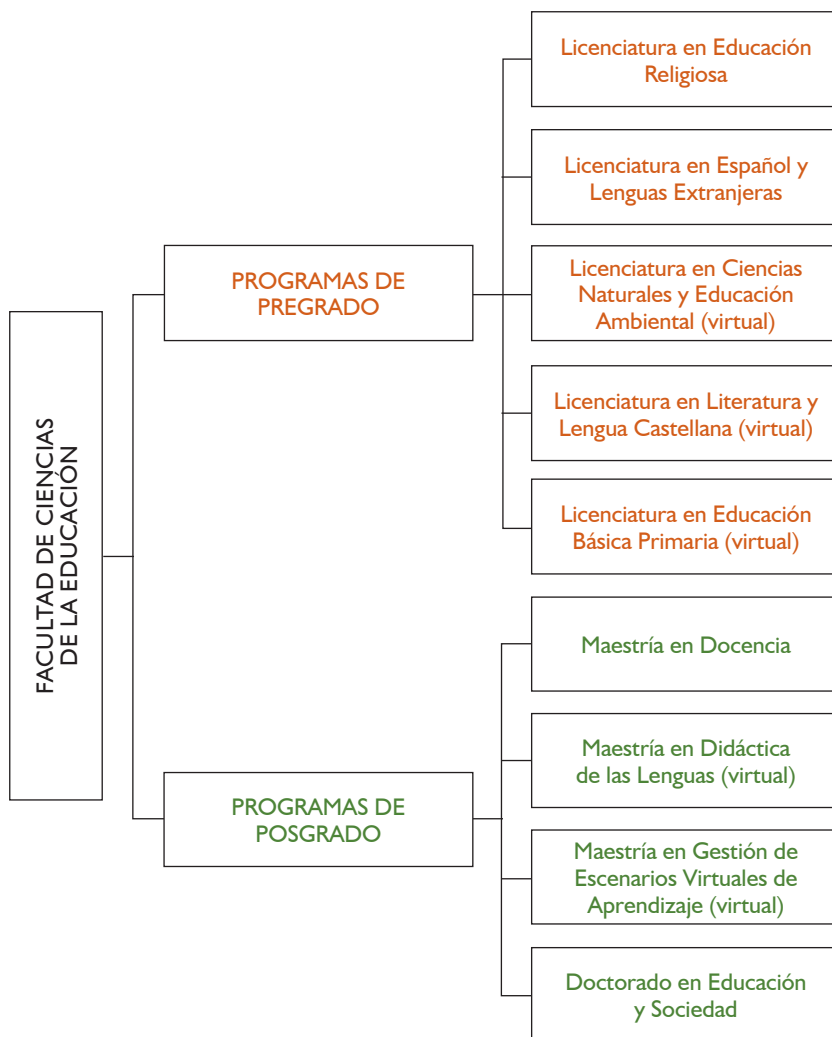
FACULTAD DE CIENCIAS DE LA EDUCACIÓN

PROGRAMAS DE PREGRADO

Licenciatura en Educación Religiosa

Licenciatura en Español y Lenguas Extranjeras

Licenciatura en Ciencias Naturales y Educación Ambiental (virtual)

Licenciatura en Literatura y Lengua Castellana (virtual)

Licenciatura en Educación Básica Primaria (virtual)

PROGRAMAS DE POSGRADO

Maestría en Docencia

Maestría en Didáctica de las Lenguas (virtual)

Maestría en Gestión de Escenarios Virtuales de Aprendizaje (virtual)

Doctorado en Educación y Sociedad